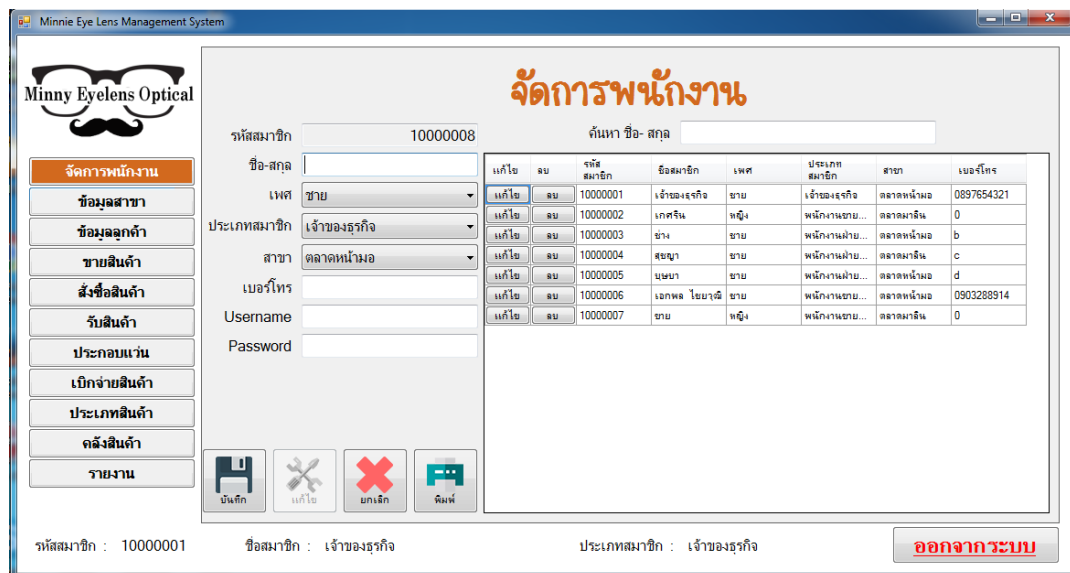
Minnie Eye Lens Management System

Minny Eyelens Optical

จัดการพนักงาน

จัดการพนักงาน
ข้อมูลสาขา
ข้อมูลลูกค้า
ขายสินค้า
สั่งซื้อสินค้า
รับสินค้า
ประกอบแว่น
เบิกจ่ายสินค้า
ประเภทสินค้า
คลังสินค้า
รายงาน

รหัสสมาชิก 10000008
ชื่อ-สกุล
เพศ ชาย
ประเภทสมาชิก เจ้าของธุรกิจ
สาขา ตลาดหน้ามอ
เบอร์โทร
Username
Password

ค้นหา ชื่อ- สกุล

| แก้ไข | ลบ | รหัสสมาชิก | ชื่อสมาชิก | เพศ | ประเภทสมาชิก | สาขา | เบอร์โทร |
|---|---|---|---|---|---|---|---|
| แก้ไข | ลบ | 10000001 | เจ้าของธุรกิจ | ชาย | เจ้าของธุรกิจ | ตลาดหน้ามอ | 0897654321 |
| แก้ไข | ลบ | 10000002 | เกศริน | หญิง | พนักงานขาย... | ตลาดมาลิน | 0 |
| แก้ไข | ลบ | 10000003 | ช่าง | ชาย | พนักงานฝ่าย... | ตลาดหน้ามอ | b |
| แก้ไข | ลบ | 10000004 | สุชญา | ชาย | พนักงานฝ่าย... | ตลาดมาลิน | c |
| แก้ไข | ลบ | 10000005 | บุษบา | ชาย | พนักงานฝ่าย... | ตลาดหน้ามอ | d |
| แก้ไข | ลบ | 10000006 | เอกพล ไชยาวุฒิ | ชาย | พนักงานขาย... | ตลาดหน้ามอ | 0903288914 |
| แก้ไข | ลบ | 10000007 | ขาย | หญิง | พนักงานขาย... | ตลาดมาลิน | 0 |

บันทึก
แก้ไข
ยกเลิก
พิมพ์

รหัสสมาชิก : 10000001 ชื่อสมาชิก : เจ้าของธุรกิจ ประเภทสมาชิก : เจ้าของธุรกิจ

ออกจากระบบ